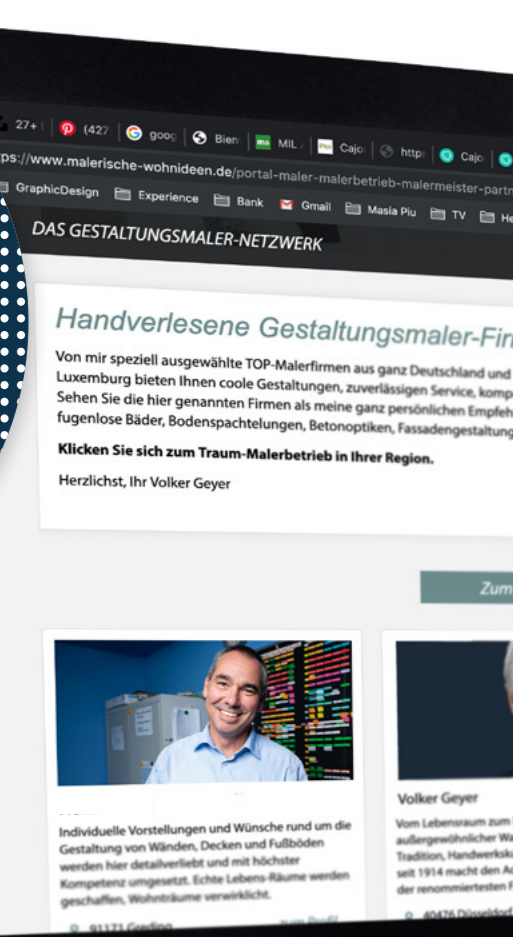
27+ | (427 | goo | Bien | MIL | Cajo | http | Cajo

ps://www.malerische-wohnideen.de/portal-maler-malerbetrieb-malermeister-partn

GraphicDesign Experience Bank Gmail Masia Piu TV He

DAS GESTALTUNGSMALER-NETZWERK

Handverlesene Gestaltungsmaler-Fir

Von mir speziell ausgewählte TOP-Malerfirmen aus ganz Deutschland und Luxemburg bieten Ihnen coole Gestaltungen, zuverlässigen Service, komp Sehen Sie die hier genannten Firmen als meine ganz persönlichen Empfeh fugenlose Bäder, Bodenspachtelungen, Betonoptiken, Fassadengestaltung

Klicken Sie sich zum Traum-Malerbetrieb in Ihrer Region.

Herzlichst, Ihr Volker Geyer

Zum

Individuelle Vorstellungen und Wünsche rund um die Gestaltung von Wänden, Decken und Fußböden werden hier detailverliebt und mit höchster Kompetenz umgesetzt. Echte Lebens-Räume werden geschaffen, Wohnträume verwirklicht.

91171 Greding

Volker Geyer

Vom Lebensraum zum außergewöhnlicher Wa Tradition, Handwerksk seit 1914 macht den A der renommiertesten F

40476 Düsseldorf